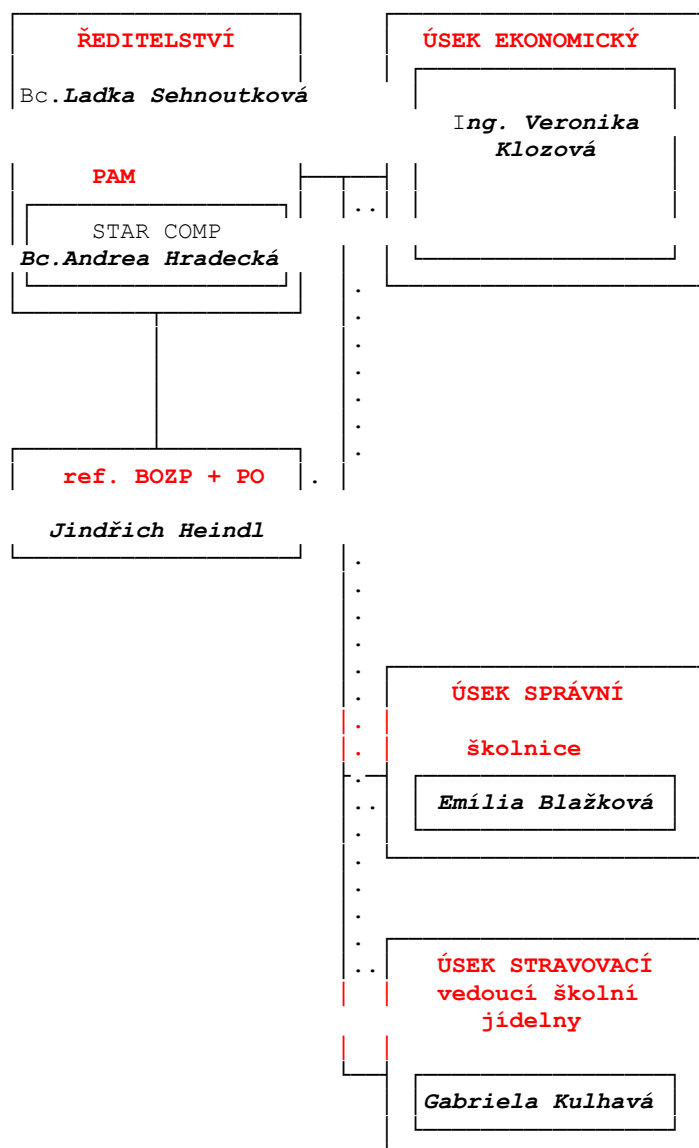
ŘEDITELSTVÍ

Bc.Ladka Sehnoutková

ÚSEK EKONOMICKÝ

Ing. Veronika Klozová

PAM

STAR COMP
Bc.Andrea Hradecká

ref. BOZP + PO

Jindřich Heindl

ÚSEK SPRÁVNÍ

školnice

Emília Blažková

ÚSEK STRAVOVACÍ
vedoucí školní jídelny

Gabriela Kulhavá